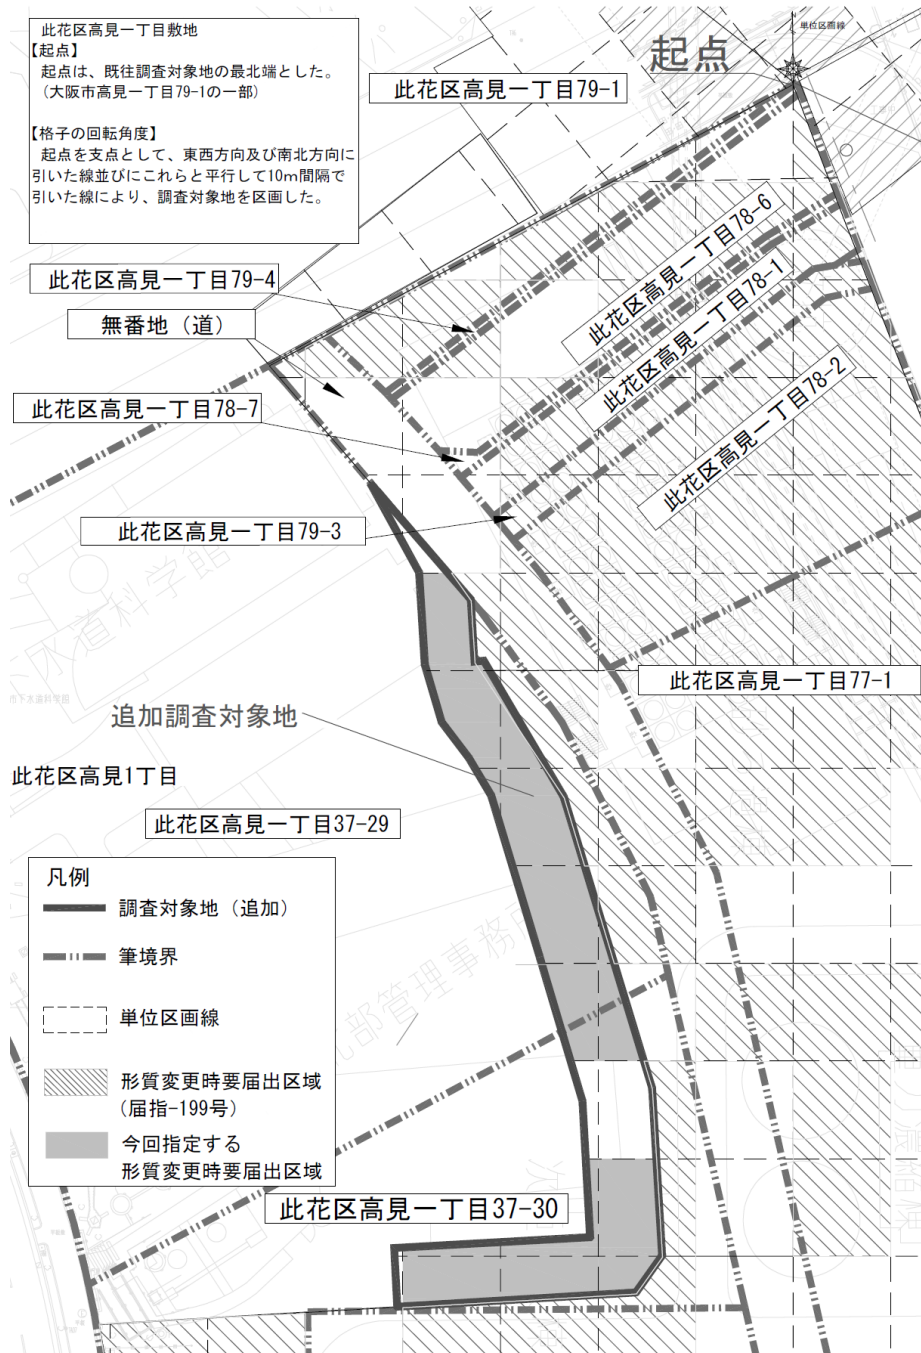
此花区高見一丁目敷地
【起点】
起点は、既往調査対象地の最北端とした。
（大阪市高見一丁目79-1の一部）

【格子の回転角度】
起点を支点として、東西方向及び南北方向に引いた線並びにこれらと平行して10m間隔で引いた線により、調査対象地を区画した。

起点

単位区画線

此花区高見一丁目79-1

此花区高見一丁目79-4

無番地（道）

此花区高見一丁目78-7

此花区高見一丁目79-3

此花区高見一丁目78-6

此花区高見一丁目78-1

此花区高見一丁目78-2

此花区高見一丁目77-1

追加調査対象地

此花区高見1丁目

此花区高見一丁目37-29

凡例
調査対象地（追加）
筆境界
単位区画線
形質変更時要届出区域（届指-199号）
今回指定する形質変更時要届出区域

此花区高見一丁目37-30